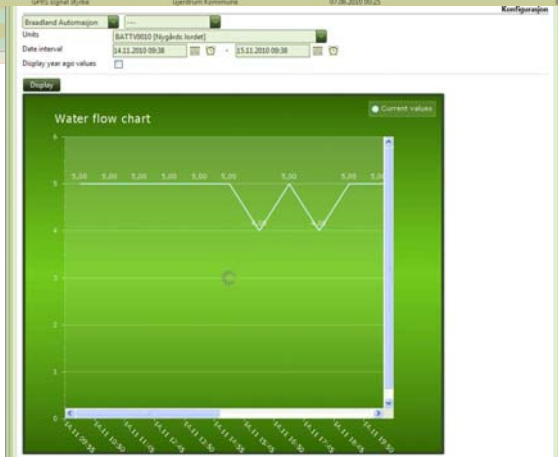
GPRS signal styrke Gjerdrum Kommune 07.06.2010 00:25
Konfigurasjon

Braadland Automasjon ----

Units BATTV0010 [Nygårds lordet]

Date interval 14.11.2010 09:38 - 15.11.2010 09:38

Display year ago values

Display

Water flow chart

Current values

6
5
4
3
2
1
0

5,00 5,00 5,00 5,00 5,00 5,00 5,00 5,00 5,00
4,00 4,00

14.11 09:59
14.11 10:30
14.11 11:15
14.11 12:15
14.11 13:30
14.11 14:45
14.11 15:15
14.11 16:30
14.11 17:15
14.11 18:30
14.11 19:30